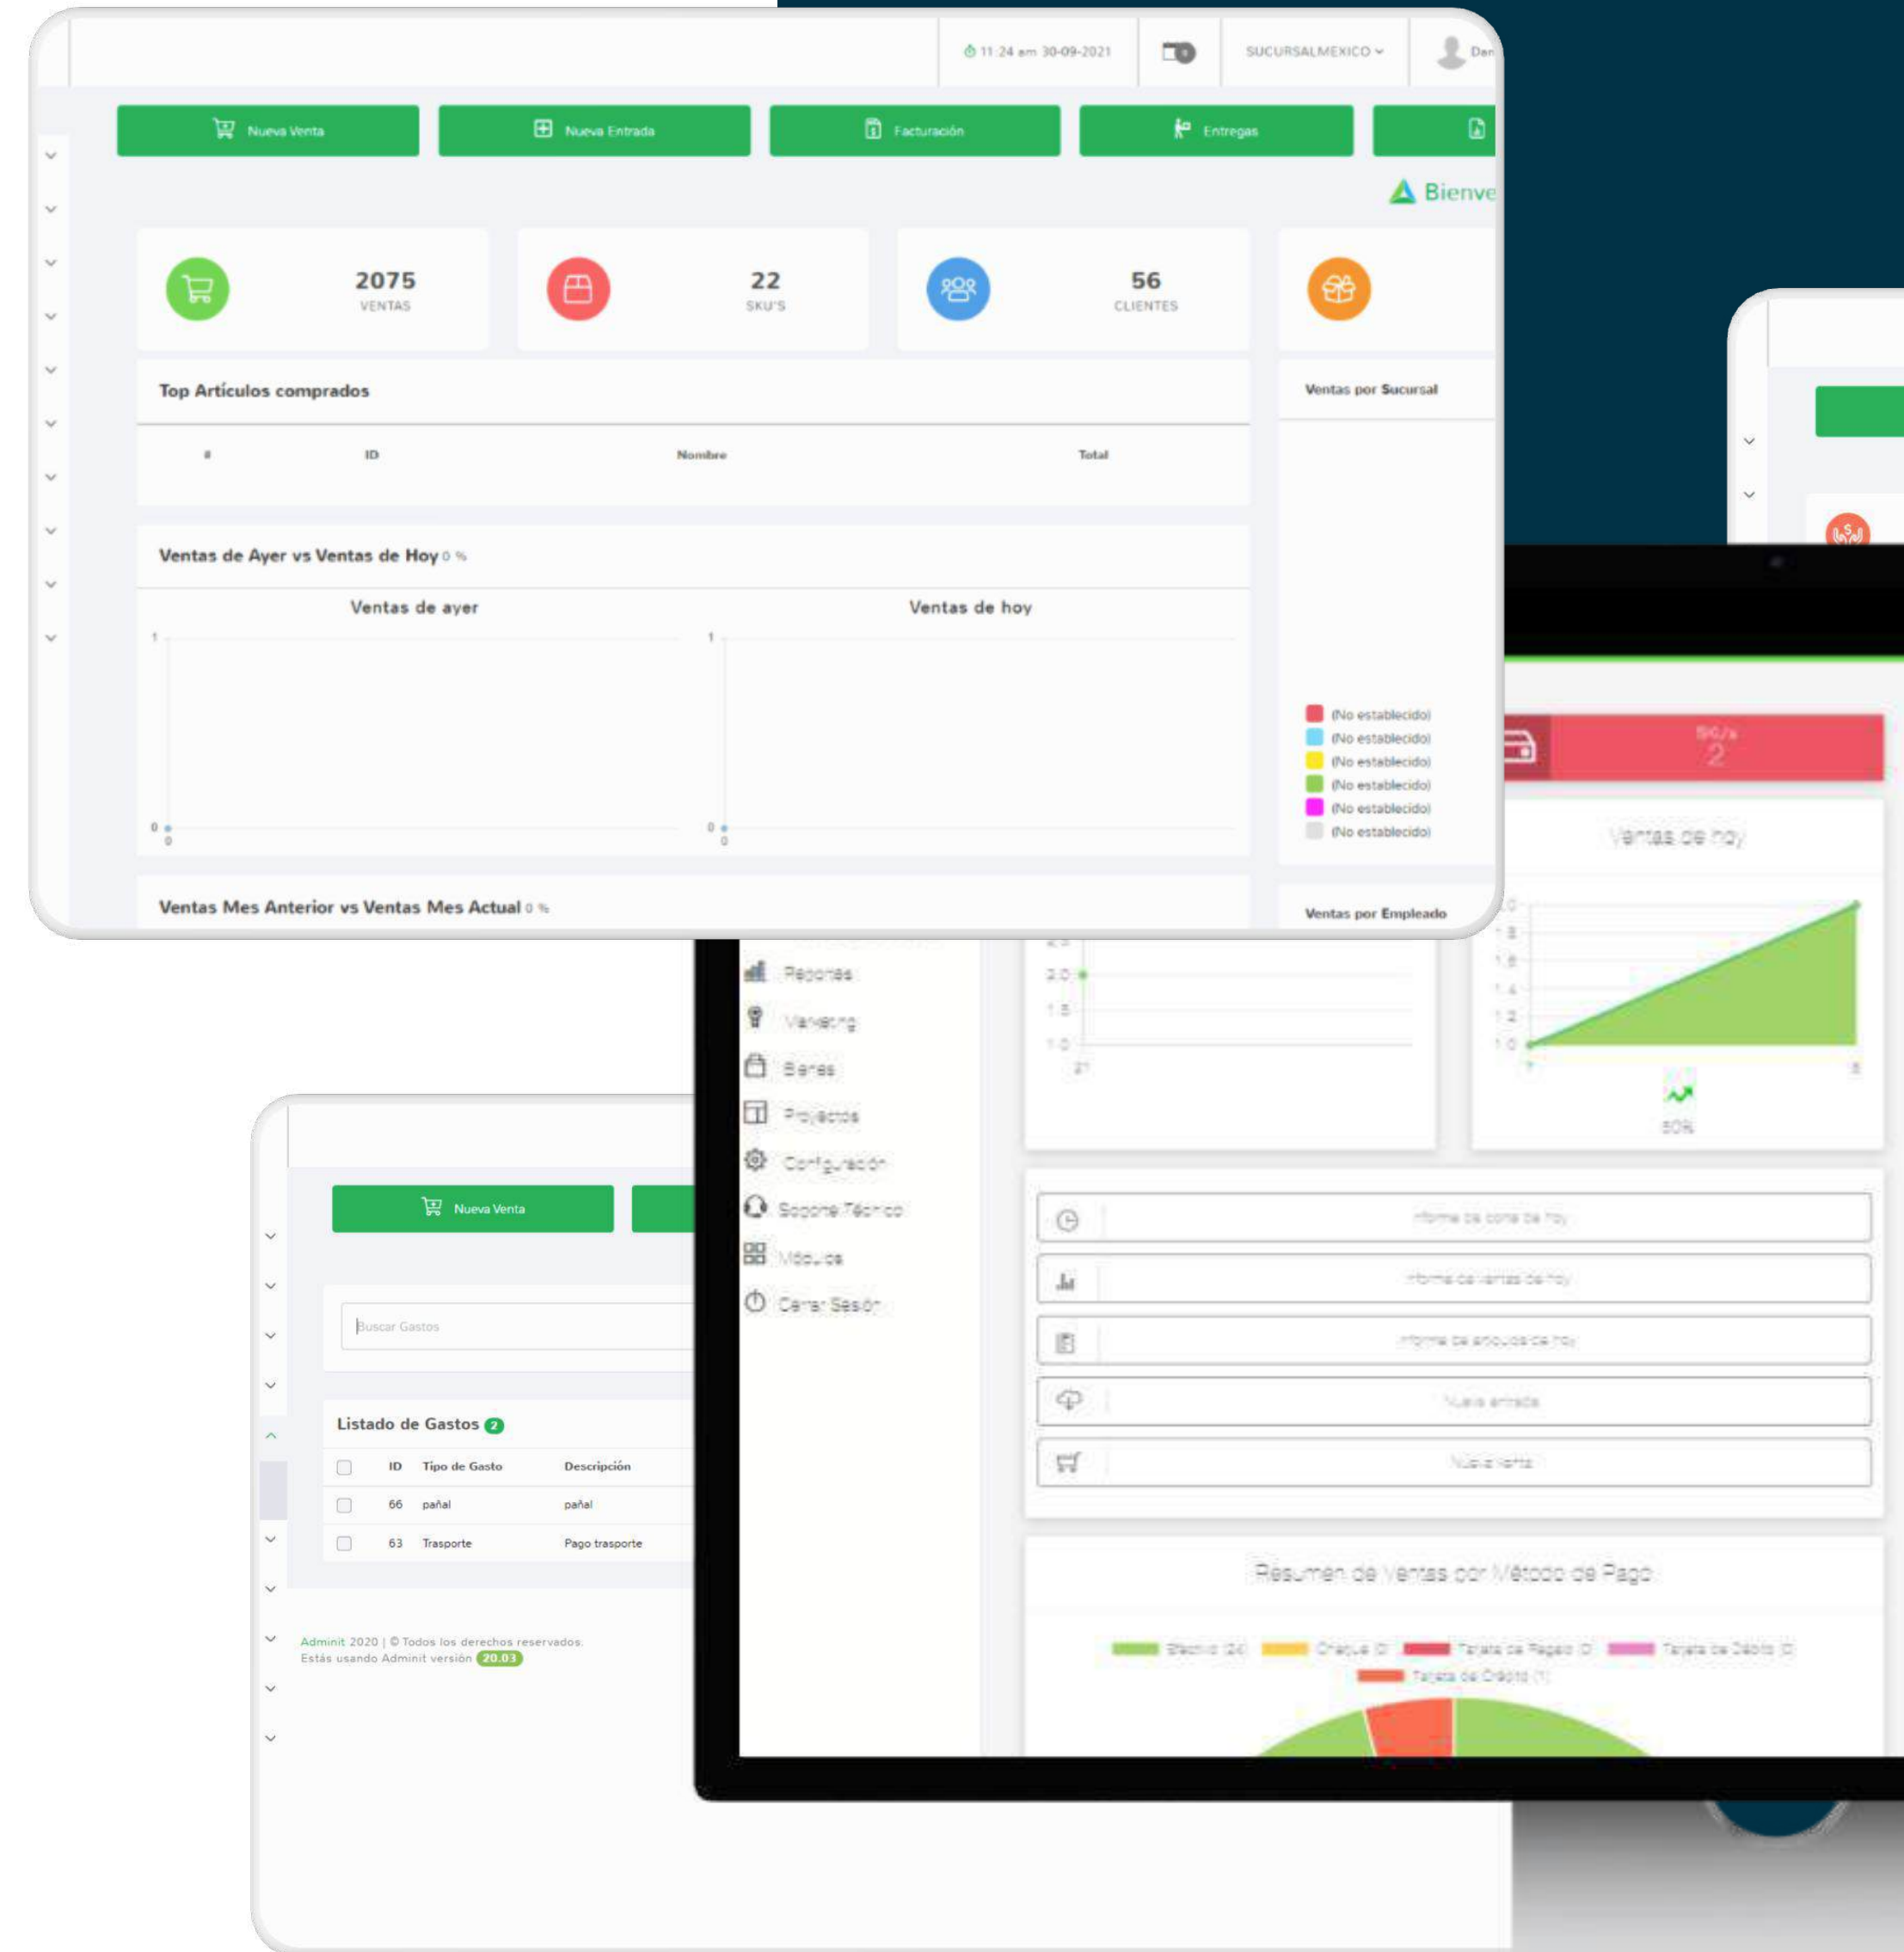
11:24 am 30-09-2021

SUCURSALMEXICO

Dan

Nueva Venta

Nueva Entrada

Facturación

Entregas

Bienve

2075
VENTAS

22
SKU'S

56
CLIENTES

Top Artículos comprados

| # | ID | Nombre | Total |
|---|---|---|---|

Ventas por Sucursal

Ventas de Ayer vs Ventas de Hoy 0 %

Ventas de ayer

Ventas de hoy

1

0

0

1

0

0

(No establecido)
(No establecido)
(No establecido)
(No establecido)
(No establecido)
(No establecido)

Ventas Mes Anterior vs Ventas Mes Actual 0 %

Ventas por Empleado

SKU's
2

Ventas de hoy

2.0
1.8
1.6
1.4
1.2
1.0

2.0
1.5
1.0

80%

Reportes

Marketing

Bienes

Proyectos

Configuración

Soporte Técnico

Módulos

Cerrar Sesión

Informe de corte de hoy

Informe de ventas de hoy

Informe de entradas de hoy

Nueva entrada

Nueva venta

Resumen de Ventas por Método de Pago

Efectivo (24) Cheque (0) Tarjeta de Regalo (0) Tarjeta de Débito (0) Tarjeta de Crédito (1)

Nueva Venta

Buscar Gastos

Listado de Gastos 2

| | ID | Tipo de Gasto | Descripción |
|---|---|---|---|
| | 66 | pañal | pañal |
| | 63 | Trasporte | Pago trasporte |

Adminit 2020 | © Todos los derechos reservados.
Estás usando Adminit versión 20.03